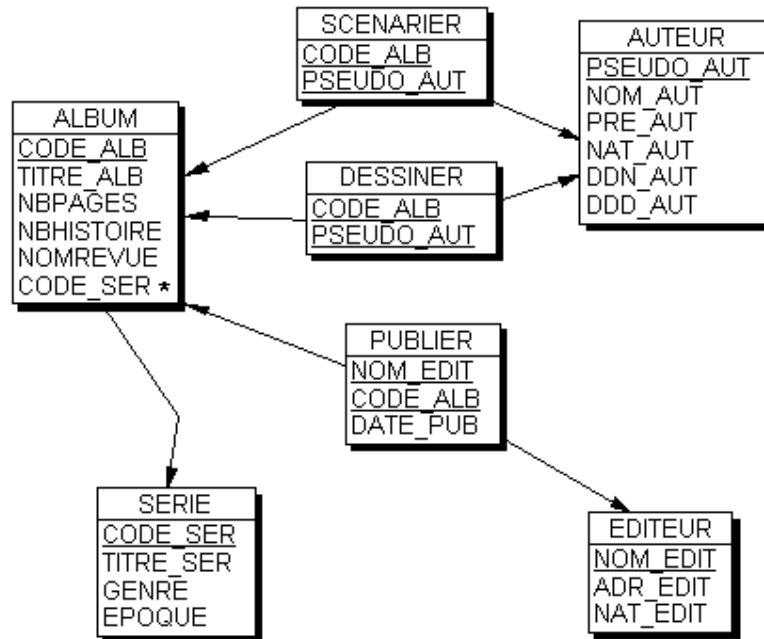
SCENARIER
CODE_ALB
PSEUDO_AUT

AUTEUR
PSEUDO_AUT
NOM_AUT
PRE_AUT
NAT_AUT
DDN_AUT
DDD_AUT

ALBUM
CODE_ALB
TITRE_ALB
NBPAGES
NBHISTOIRE
NOMREVUE
CODE_SER *

DESSINER
CODE_ALB
PSEUDO_AUT

PUBLIER
NOM_EDIT
CODE_ALB
DATE_PUB

SERIE
CODE_SER
TITRE_SER
GENRE
EPOQUE

EDITEUR
NOM_EDIT
ADR_EDIT
NAT_EDIT